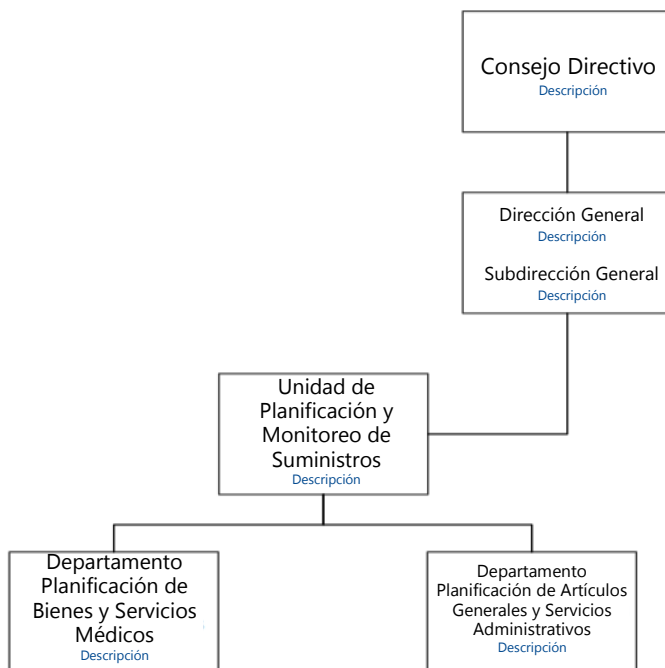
Consejo Directivo
Descripción

Dirección General
Descripción

Subdirección General
Descripción

Unidad de Planificación y Monitoreo de Suministros
Descripción

Departamento Planificación de Bienes y Servicios Médicos
Descripción

Departamento Planificación de Artículos Generales y Servicios Administrativos
Descripción